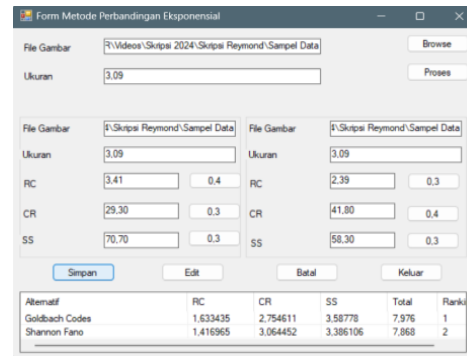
Form Metode Perbandingan Eksponensial

File Gambar R\Videos\Skripsi 2024\Skripsi Reymond\Sampel Data
Browse

Ukuran 3,09
Proses

File Gambar $\Skripsi Reymond\Sampel Data
Ukuran 3,09
RC 3,41 0,4
CR 29,30 0,3
SS 70,70 0,3

File Gambar $\Skripsi Reymond\Sampel Data
Ukuran 3,09
RC 2,39 0,3
CR 41,80 0,4
SS 58,30 0,3

Simpan Edit Batal Keluar

| Alternatif | RC | CR | SS | Total | Ranki |
|---|---|---|---|---|---|
| Goldbach Codes | 1,633435 | 2,754611 | 3,58778 | 7,976 | 1 |
| Shannon Fano | 1,416965 | 3,064452 | 3,386106 | 7,868 | 2 |